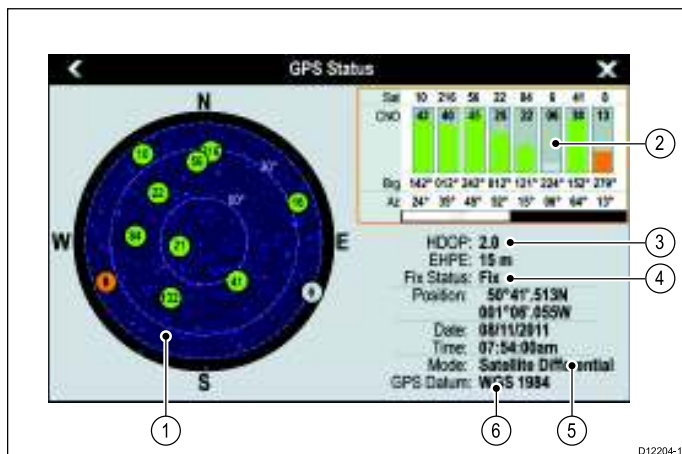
GPS Status

N
S
W
E

10
216
56
22
84
21
41
123
16
6
0
30°
60°

| Sat | 10 | 216 | 56 | 22 | 84 | 6 | 41 | 0 |
|---|---|---|---|---|---|---|---|---|
| CNO | 42 | 40 | 41 | 25 | 22 | 06 | 38 | 13 |
| Brg | 142° | 013° | 343° | 012° | 131° | 224° | 152° | 279° |
| Az | 24° | 35° | 45° | 52° | 15° | 08° | 64° | 13° |

HDOP: 2.0
EHPE: 15 m
Fix Status: Fix
Position: 50°41'.513N 001°06'.055W
Date: 08/11/2011
Time: 07:54:00am
Mode: Satellite Differential
GPS Datum: WGS 1984

1
2
3
4
5
6

D12204-1